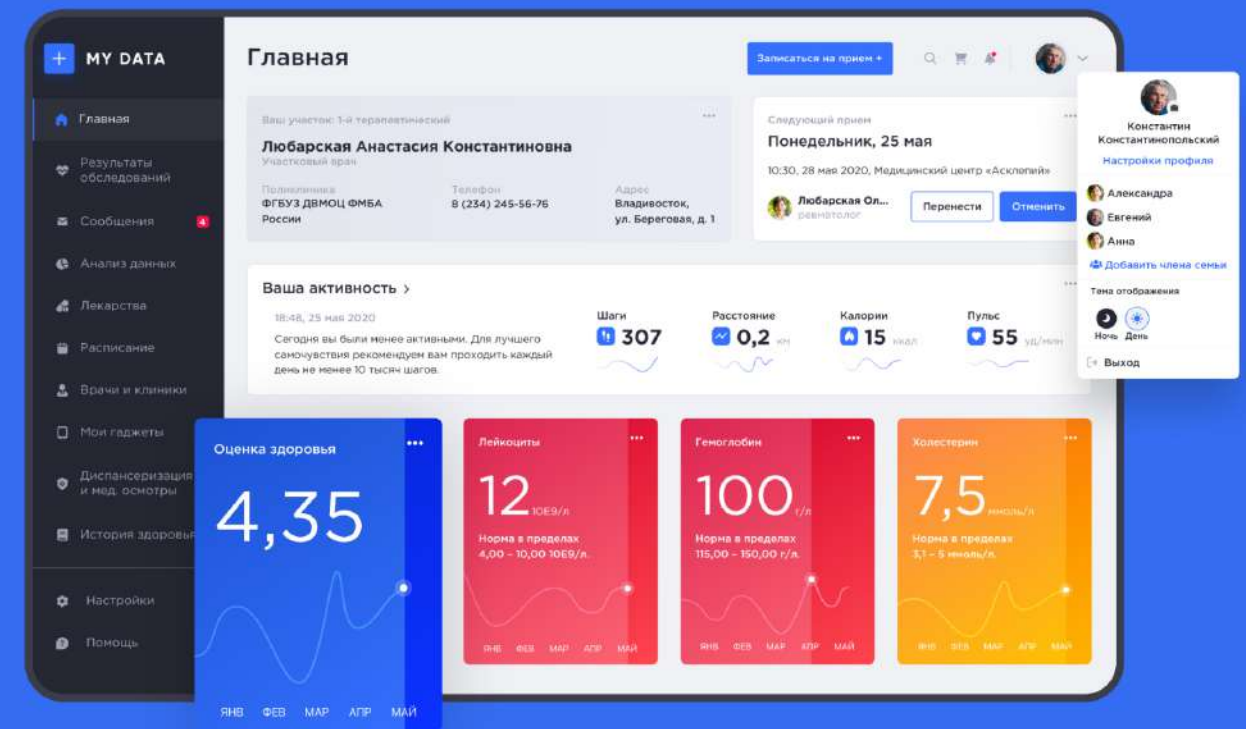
+ MY DATA

Главная

Результаты обследований

Сообщения 4

Анализ данных

Лекарства

Расписание

Врачи и клиники

Мои гаджеты

Диспансеризация и мед. осмотры

История здоровья

Настройки

Помощь

Главная

Записаться на прием +

Ваш участок: 1-й терапевтический

Любарская Анастасия Константиновна
Участковый врач

Поликлиника
ФГБУЗ ДВМОЦ ФМБА России

Телефон
8 (234) 245-56-76

Адрес
Владивосток, ул. Береговая, д. 1

Следующий прием
Понедельник, 25 мая

10:30, 28 мая 2020, Медицинский центр «Асклепий»

Любарская Ол...
ревматолог

Перенести

Отменить

Константин Константинопольский

Настройки профиля

Александра

Евгений

Анна

Добавить члена семьи

Тема отображения

Ночь

День

Выход

Ваша активность >

18:48, 25 мая 2020

Сегодня вы были менее активными. Для лучшего самочувствия рекомендуем вам проходить каждый день не менее 10 тысяч шагов.

Шаги
307

Расстояние
0,2 км

Калории
15 ккал

Пульс
55 уд/мин

Оценка здоровья

4,35

ЯНВ ФЕВ МАР АПР МАЙ

Лейкоциты

12 10Е9/л

Норма в пределах
4,00 – 10,00 10Е9/л.

ЯНВ ФЕВ МАР АПР МАЙ

Гемоглобин

100 г/л

Норма в пределах
115,00 – 150,00 г/л.

ЯНВ ФЕВ МАР АПР МАЙ

Холестерин

7,5 ммоль/л

Норма в пределах
3,1 – 5 ммоль/л.

ЯНВ ФЕВ МАР АПР МАЙ